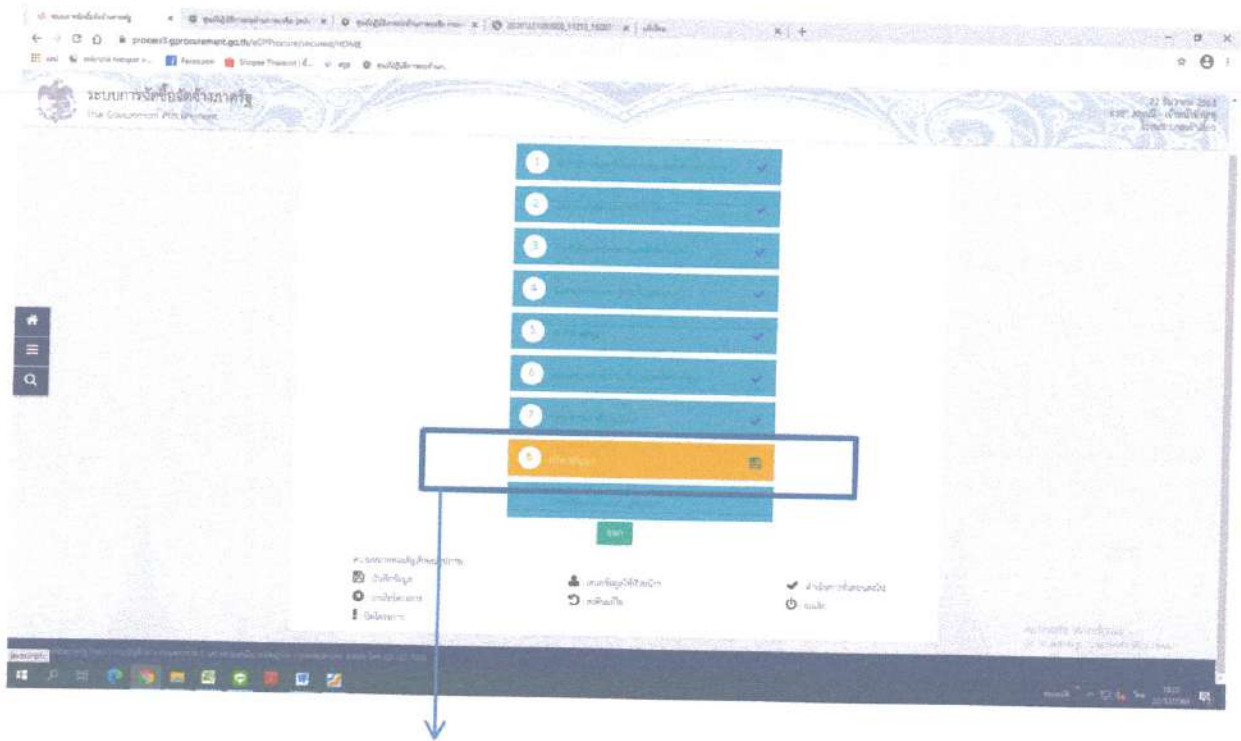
process3.gprocurement.go.th/eGPProcure/secured/HOME

Facebook

Shopee Thailand

ระบบการจัดซื้อจัดจ้างภาครัฐ

The Government e-Procurement

22 มีนาคม 2565

1

2

3

4

5

6

7

8

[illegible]

ย้อนกลับ

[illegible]

javascript: